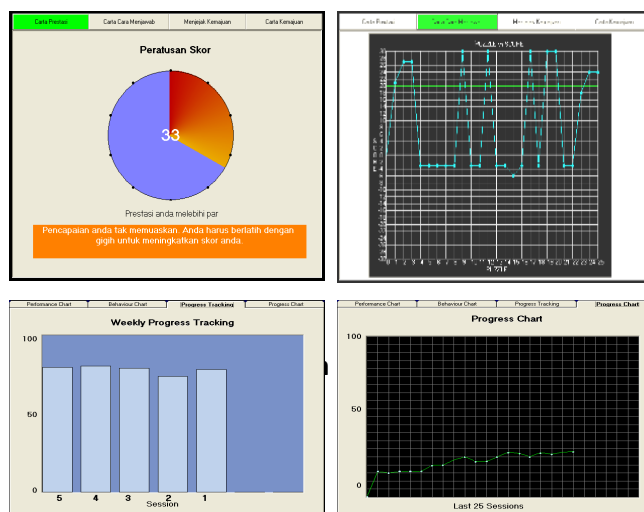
Carta Prestasi | Carta Cara Menjawab | Menjejak Kemajuan | Carta Kemajuan

Peratusan Skor

33

Prestasi anda melebihi par

Pencapaian anda tak memuaskan. Anda harus berlatih dengan gigih untuk meningkatkan skor anda.

Carta Prestasi | Carta Cara Menjawab | Menjejak Kemajuan | Carta Kemajuan

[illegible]

1 2 3 4 5 6 7 8 9 10 11 12 13 14 15 16 17 18 19 20 21 22 23 24 25

Performance Chart | Behaviour Chart | Progress Tracking | Progress Chart

Weekly Progress Tracking

100

50

0

5 4 3 2 1

Session

Performance Chart | Behaviour Chart | Progress Tracking | Progress Chart

Progress Chart

100

50

0

Last 25 Sessions